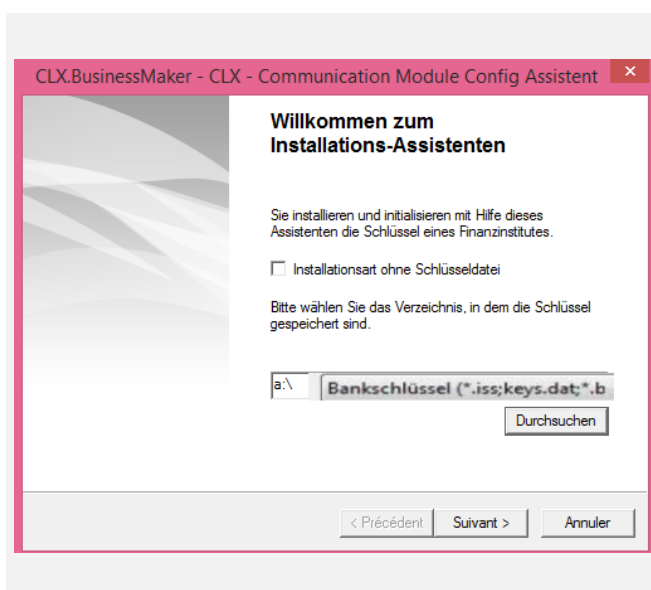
CLX.BusinessMaker - CLX - Communication Module Config Assistent

Willkommen zum Installations-Assistenten

Sie installieren und initialisieren mit Hilfe dieses Assistenten die Schlüssel eines Finanzinstitutes.

Installationsart ohne Schlüsseldatei

Bitte wählen Sie das Verzeichnis, in dem die Schlüssel gespeichert sind.

a:\

Bankschlüssel (*.iss;keys.dat;*.b

Durchsuchen

< Précédent

Suivant >

Annuler